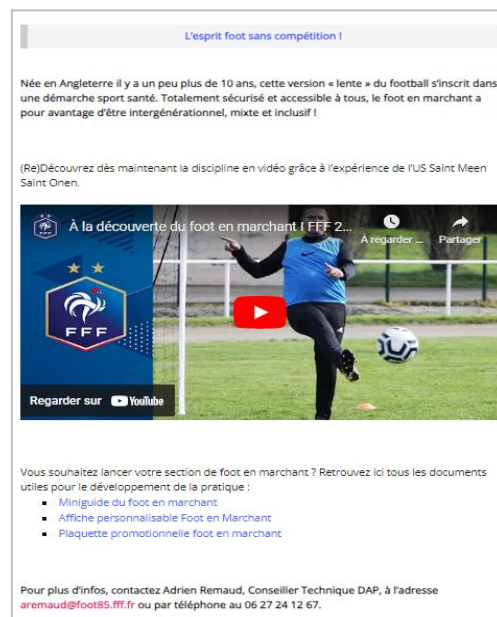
L'esprit foot sans compétition !

Née en Angleterre il y a un peu plus de 10 ans, cette version « lente » du football s'inscrit dans une démarche sport santé. Totalement sécurisé et accessible à tous, le foot en marchant a pour avantage d'être intergénérationnel, mixte et inclusif !

(Re)Découvrez dès maintenant la discipline en vidéo grâce à l'expérience de l'US Saint Meen Saint Onen.

À la découverte du foot en marchant I FFF 2...

À regarder ...

Partager

FFF

Regarder sur YouTube

Vous souhaitez lancer votre section de foot en marchant ? Retrouvez ici tous les documents utiles pour le développement de la pratique :

- Miniguide du foot en marchant
- Affiche personnalisable Foot en Marchant
- Plaquette promotionnelle foot en marchant

Pour plus d'infos, contactez Adrien Remaud, Conseiller Technique DAP, à l'adresse aremaud@foot85.fff.fr ou par téléphone au 06 27 24 12 67.